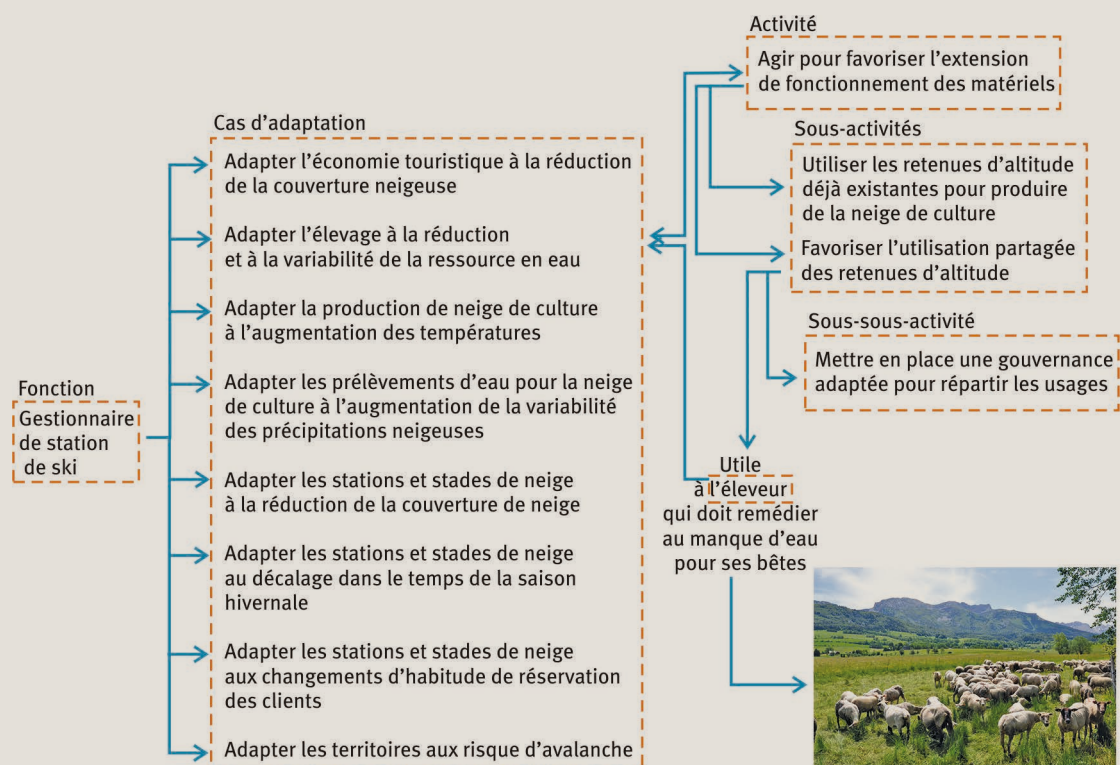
Fonction
Gestionnaire de station de ski

Cas d’adaptation
Adapter l’économie touristique à la réduction de la couverture neigeuse

Adapter l’élevage à la réduction et à la variabilité de la ressource en eau

Adapter la production de neige de culture à l’augmentation des températures

Adapter les prélèvements d’eau pour la neige de culture à l’augmentation de la variabilité des précipitations neigeuses

Adapter les stations et stades de neige à la réduction de la couverture de neige

Adapter les stations et stades de neige au décalage dans le temps de la saison hivernale

Adapter les stations et stades de neige aux changements d’habitude de réservation des clients

Adapter les territoires aux risque d’avalanche

Activité
Agir pour favoriser l’extension de fonctionnement des matériels

Sous-activités
Utiliser les retenues d’altitude déjà existantes pour produire de la neige de culture

Favoriser l’utilisation partagée des retenues d’altitude

Sous-sous-activité
Mettre en place une gouvernance adaptée pour répartir les usages

Utile à l’éleveur qui doit remédier au manque d’eau pour ses bêtes